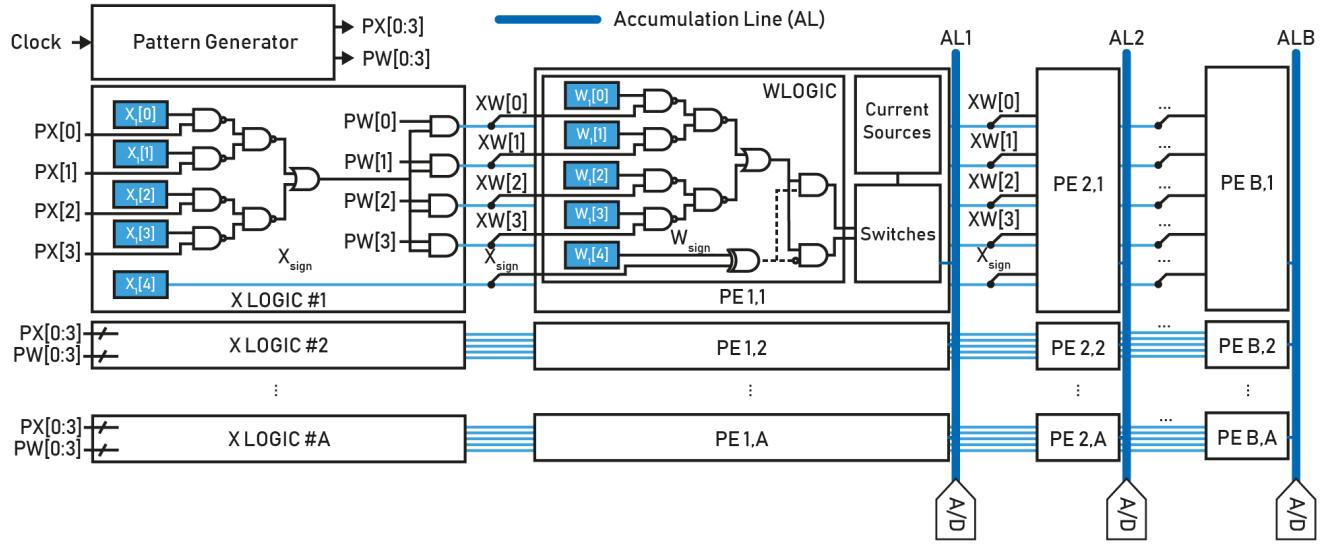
Clock

Pattern Generator

PX[0:3]

PW[0:3]

Accumulation Line (AL)

AL1

AL2

ALB

PX[0]

PX[1]

PX[2]

PX[3]

$X_1[0]$

$X_1[1]$

$X_1[2]$

$X_1[3]$

$X_1[4]$

$X_{sign}$

PW[0]

PW[1]

PW[2]

PW[3]

X LOGIC #1

XW[0]

XW[1]

XW[2]

XW[3]

$X_{sign}$

$W_1[0]$

$W_1[1]$

$W_1[2]$

$W_1[3]$

$W_1[4]$

$W_{sign}$

WLOGIC

Current Sources

Switches

PE 1,1

XW[0]

XW[1]

XW[2]

XW[3]

$X_{sign}$

PE 2,1

...

...

...

...

...

...

PE B,1

PX[0:3]

PW[0:3]

X LOGIC #2

PE 1,2

PE 2,2

...

PE B,2

⋮

⋮

⋮

⋮

PX[0:3]

PW[0:3]

X LOGIC #A

PE 1,A

PE 2,A

...

PE B,A

A/D

A/D

A/D